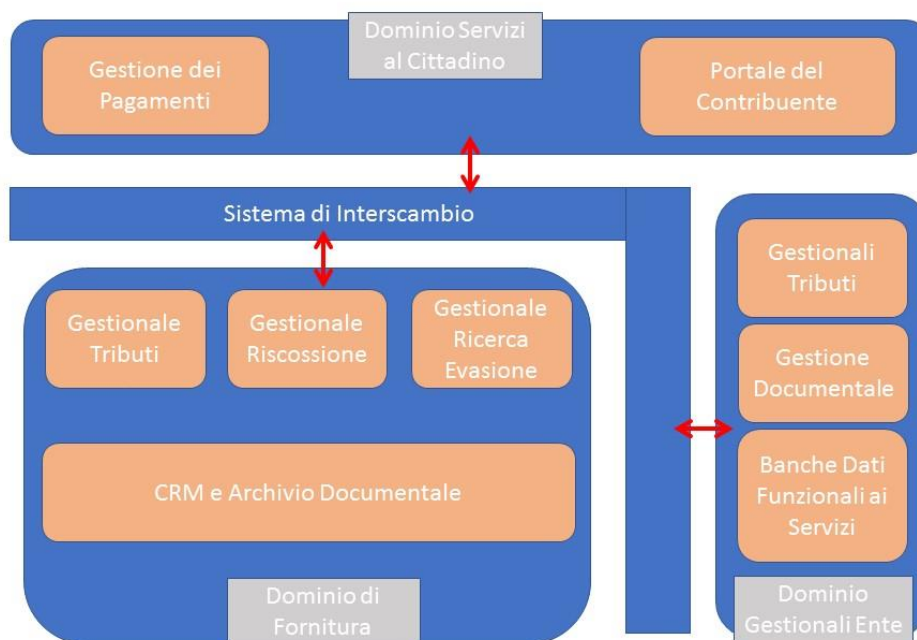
Dominio Servizi al Cittadino

Gestione dei Pagamenti

Portale del Contribuente

Sistema di Interscambio

Gestionale Tributi

Gestionale Riscossione

Gestionale Ricerca Evasione

CRM e Archivio Documentale

Dominio di Fornitura

Gestionali Tributi

Gestione Documentale

Banche Dati Funzionali ai Servizi

Dominio Gestionali Ente